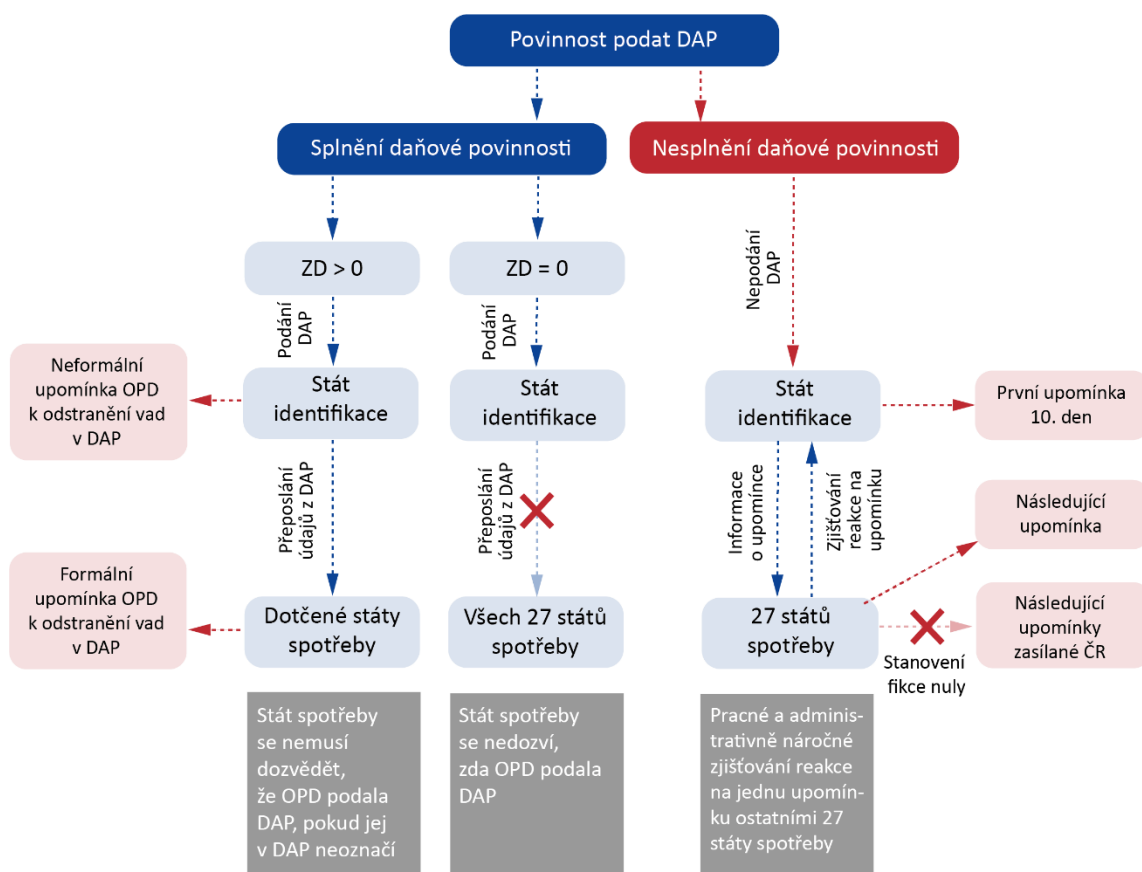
Povinnost podat DAP

Splnění daňové povinnosti

Nesplnění daňové povinnosti

ZD > 0

ZD = 0

Nepodání DAP

Podání DAP

Podání DAP

Neformální upomínka OPD k odstranění vad v DAP

Stát identifikace

Stát identifikace

Stát identifikace

První upomínka 10. den

Přeposlání údajů z DAP

Přeposlání údajů z DAP

Informace o upomínce

Zjišťování reakce na upomínku

Následující upomínka

Formální upomínka OPD k odstranění vad v DAP

Dotčené státy spotřeby

Všech 27 států spotřeby

27 států spotřeby

Následující upomínky zasílané ČR

Stanovení fikce nuly

Stát spotřeby se nemusí dozvědět, že OPD podala DAP, pokud jej v DAP neoznačí

Stát spotřeby se nedozví, zda OPD podala DAP

Pracné a administrativně náročné zjišťování reakce na jednu upomínku ostatními 27 státy spotřeby